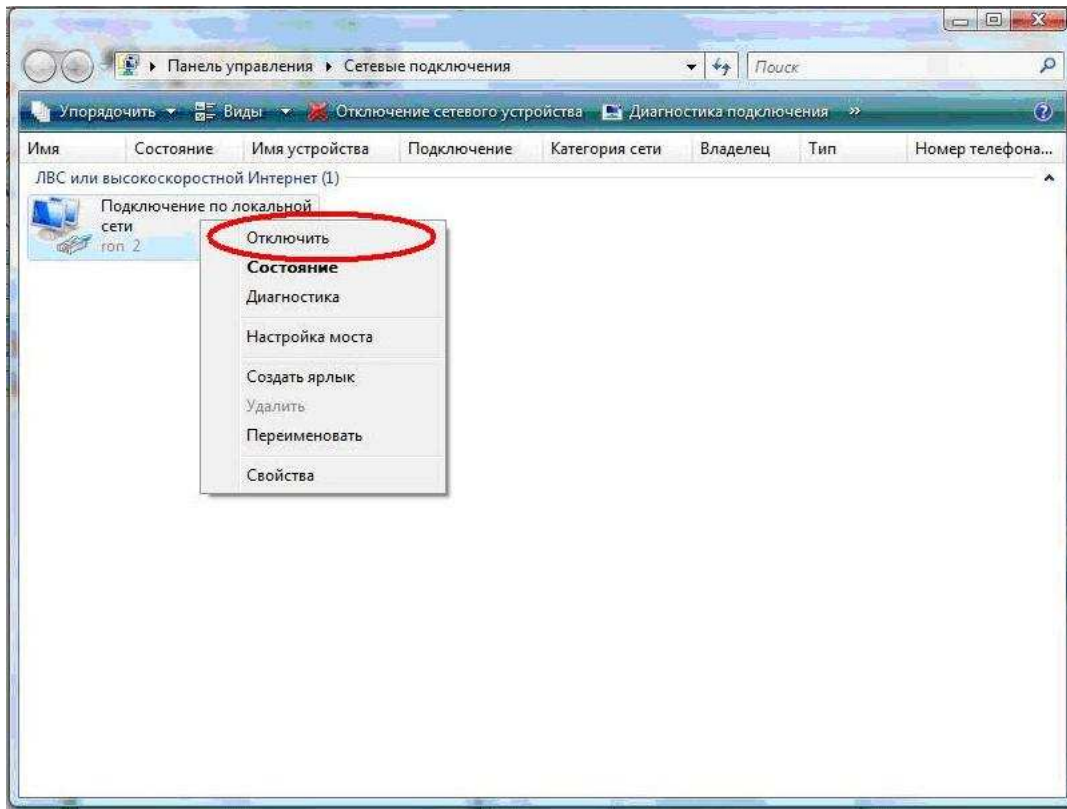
▸ Панель управления ▸ Сетевые подключения

Поиск

Упорядочить ▾ Виды ▾ Отключение сетевого устройства Диагностика подключения »

| Имя | Состояние | Имя устройства | Подключение | Категория сети | Владелец | Тип | Номер телефона... |
|---|---|---|---|---|---|---|---|

ЛВС или высокоскоростной Интернет (1)

Подключение по локальной сети
ron 2

Отключить
Состояние
Диагностика
Настройка моста
Создать ярлык
Удалить
Переименовать
Свойства